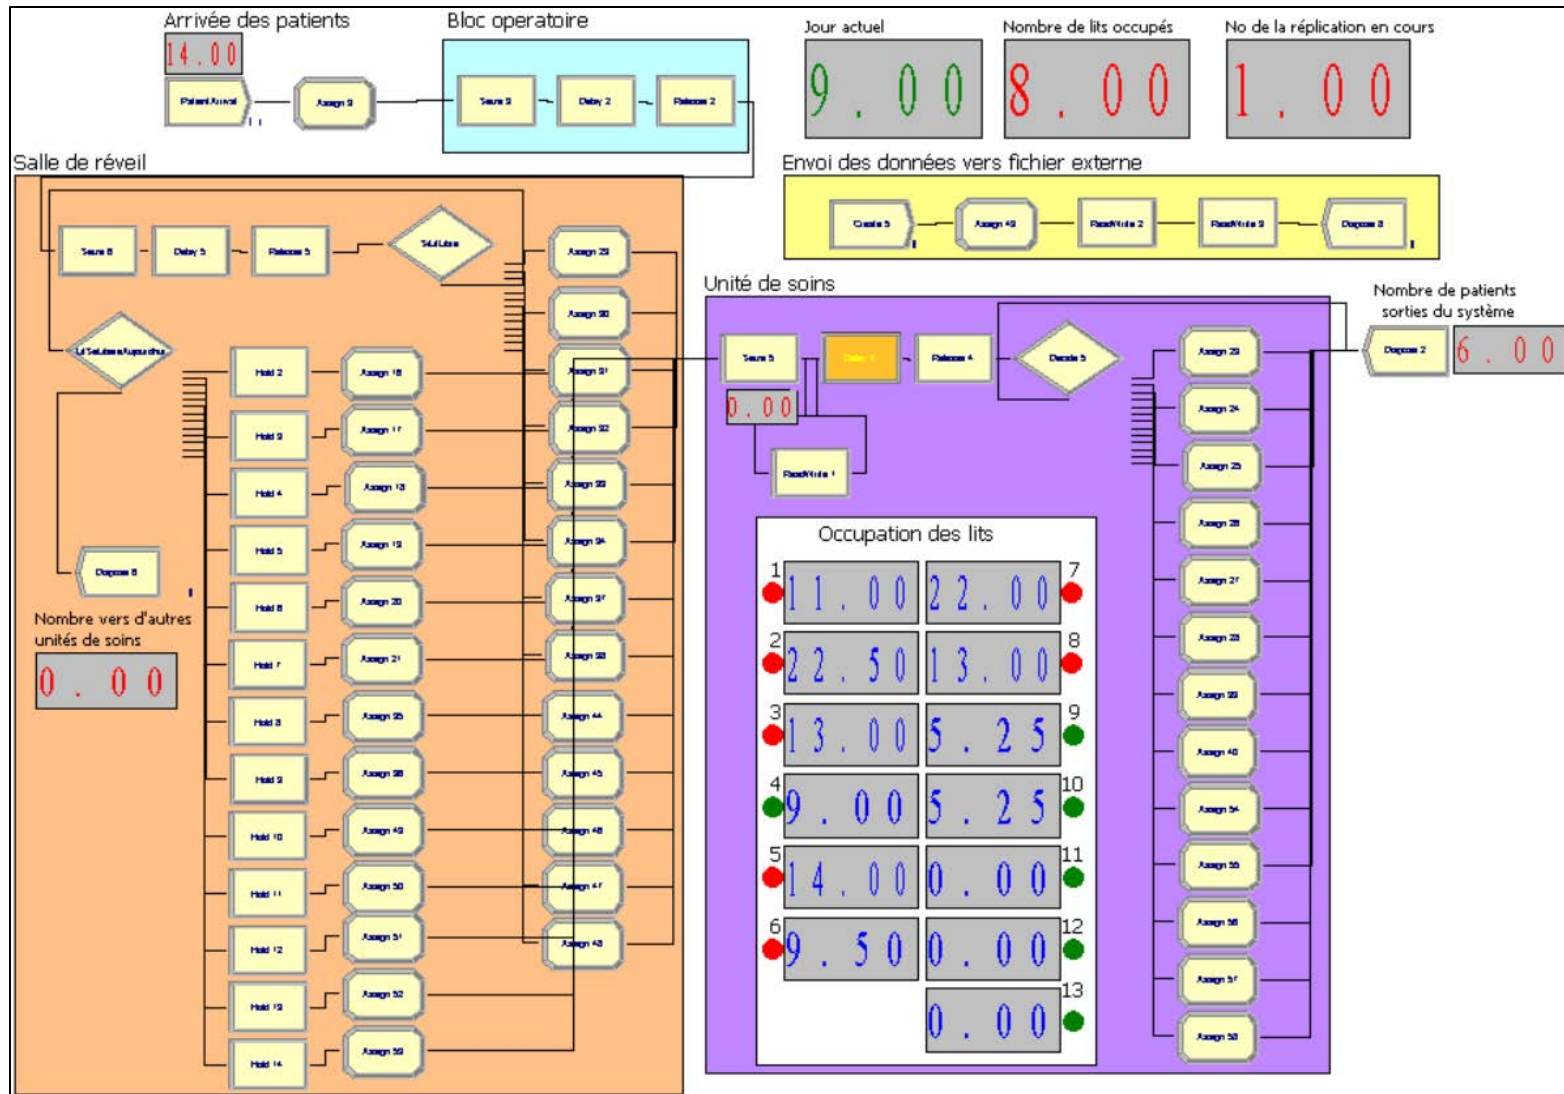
Arrivée des patients

14.00

Patient Arrival

Assign 9

Bloc operatoire

Seize 2

Delay 2

Release 2

Jour actuel

9.00

Nombre de lits occupés

8.00

No de la réplication en cours

1.00

Salle de réveil

Seize 6

Delay 5

Release 5

Envoi des données vers fichier externe

Create 5

Assign 49

ReadWrite 2

ReadWrite 3

Dispose 3

Unité de soins

Nombre de patients sorties du système

Dispose 2

6.00

Seize 5

Delay 4

Release 4

Decide 5

0.00

ReadWrite 1

Hold 2

Hold 3

Hold 4

Hold 5

Hold 6

Hold 7

Hold 8

Hold 9

Hold 10

Hold 11

Hold 12

Hold 13

Hold 14

Assign 16

Assign 17

Assign 18

Assign 19

Assign 20

Assign 21

Assign 35

Assign 38

Assign 49

Assign 50

Assign 51

Assign 52

Assign 53

Assign 29

Assign 30

Assign 31

Assign 32

Assign 33

Assign 34

Assign 37

Assign 39

Assign 44

Assign 45

Assign 46

Assign 47

Assign 48

Dispose 6

Nombre vers d'autres unités de soins

0.00

Occupation des lits

| | | | |
|---|---|---|---|
| 1 | 11.00 | 22.00 | 7 |
| 2 | 22.50 | 13.00 | 8 |
| 3 | 13.00 | 5.25 | 9 |
| 4 | 9.00 | 5.25 | 10 |
| 5 | 14.00 | 0.00 | 11 |
| 6 | 9.50 | 0.00 | 12 |
| | | 0.00 | 13 |

Assign 23

Assign 24

Assign 25

Assign 26

Assign 27

Assign 28

Assign 39

Assign 40

Assign 54

Assign 55

Assign 56

Assign 57

Assign 58